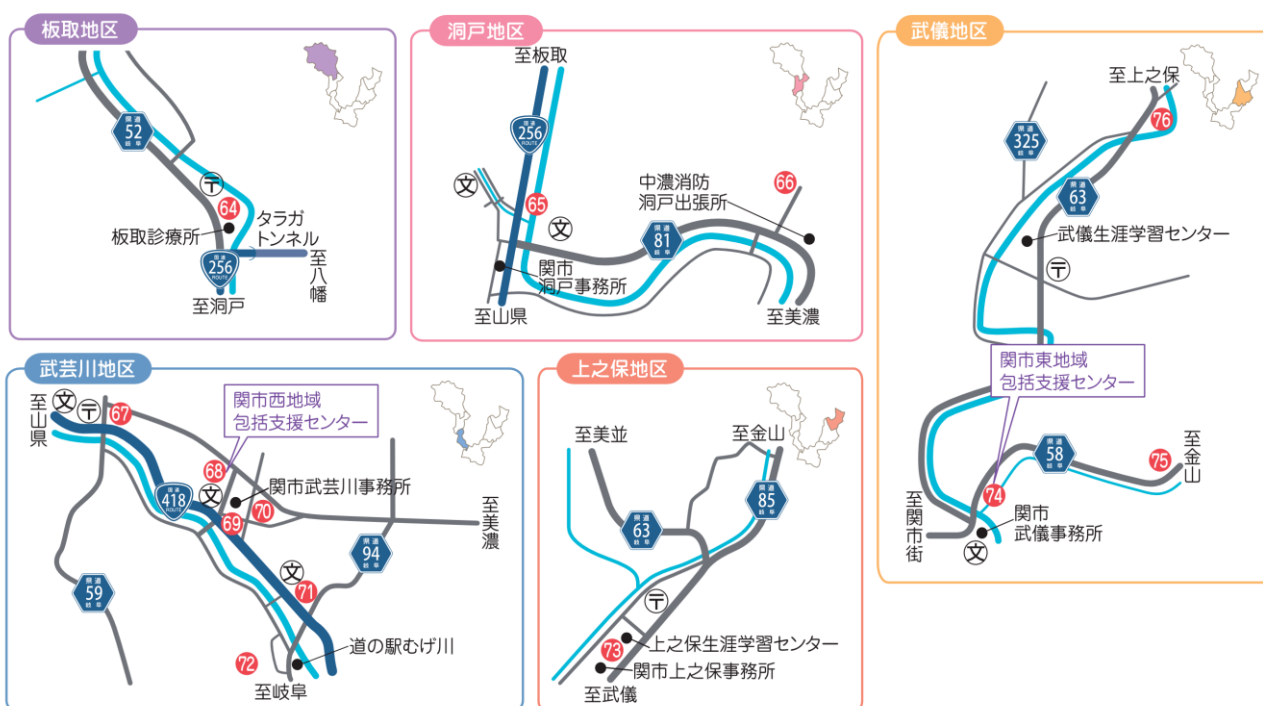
板取地区

52
〒
64
タラガトンネル
板取診療所
256
至八幡
至洞戸

洞戸地区

至板取
256
文
65
文
中濃消防
洞戸出張所
66
81
関市
洞戸事務所
至山県
至美濃

武儀地区

至上之保
76
325
63
武儀生涯学習センター
〒
関市東地域
包括支援センター
58
75
至金山
74
至関市街
関市
武儀事務所
文

武芸川地区

至山県
文
〒
67
関市西地域
包括支援センター
68
418
文
関市武芸川事務所
69
70
至美濃
94
59
文
71
道の駅むげ川
72
至岐阜

上之保地区

至美並
至金山
85
63
〒
73
上之保生涯学習センター
関市上之保事務所
至武儀